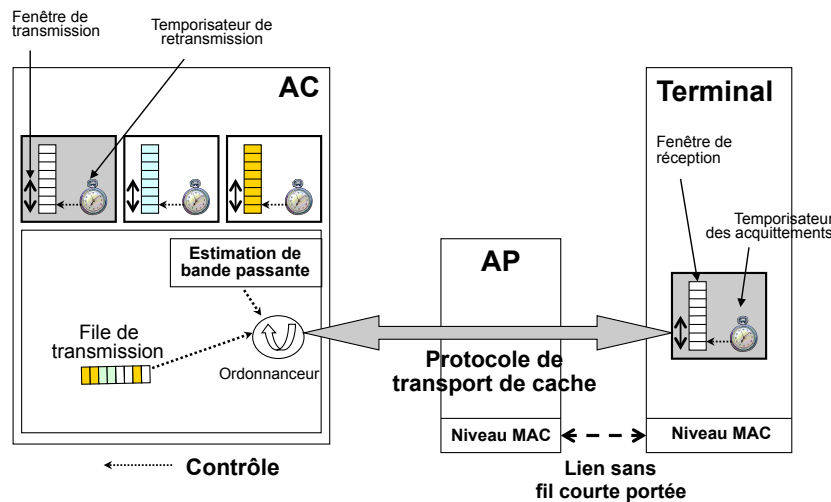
Fenêtre de transmission

Temporisateur de retransmission

AC

Terminal

Fenêtre de réception

Temporisateur des acquittements

Estimation de bande passante

AP

File de transmission

Ordonnanceur

Protocole de transport de cache

Niveau MAC

Niveau MAC

Contrôle

Lien sans fil courte portée